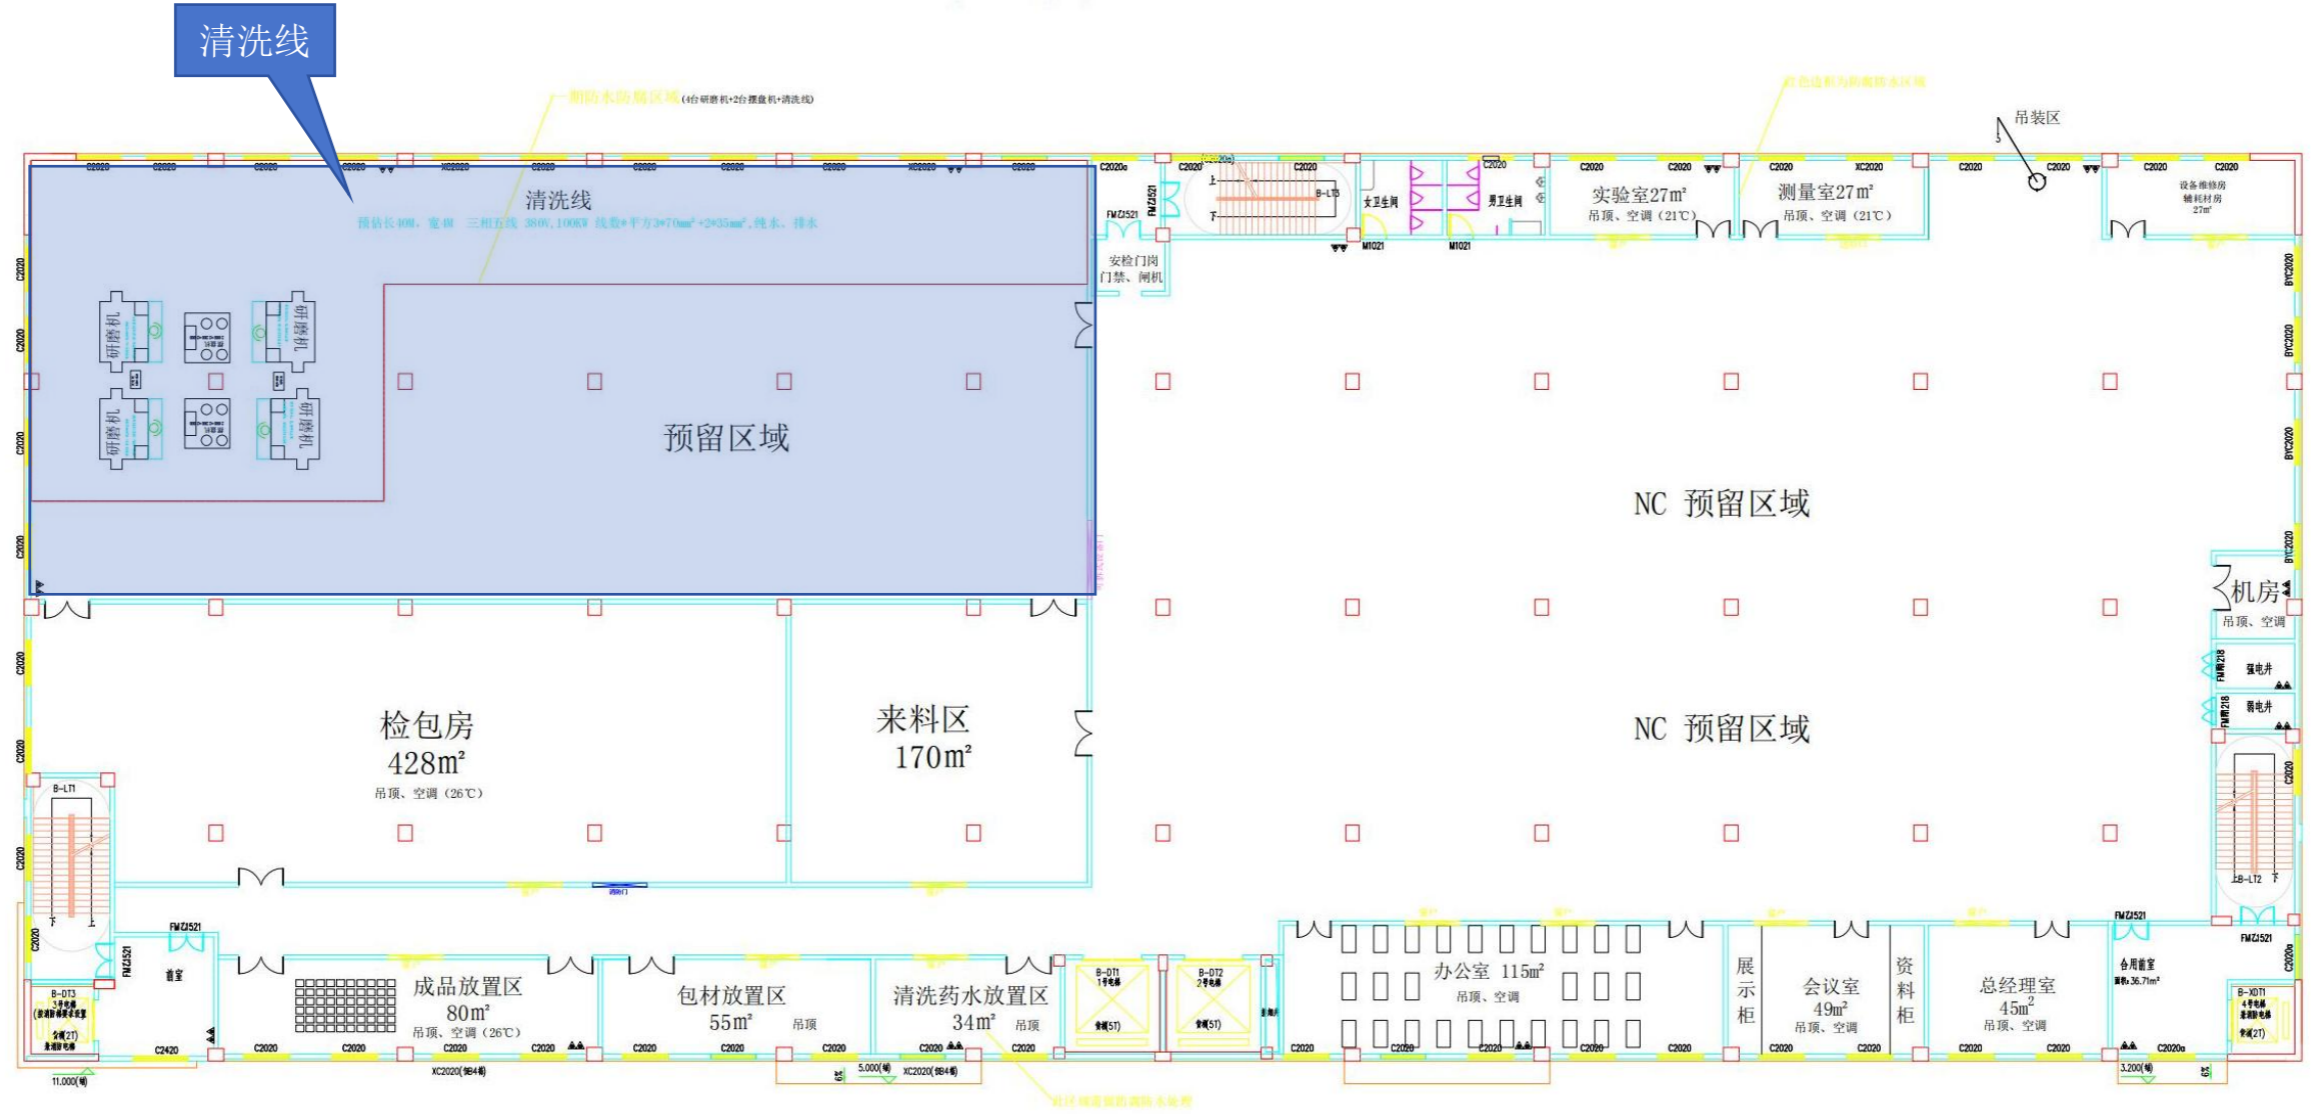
清洗线

一期防水防腐区域(4台研磨机+2台摆盘机+清洗线)

清洗线

预估长40M，宽4M 三相五线 380V,100KW 线数*平方3*70mm²+2*35mm²,纯水、排水

研磨机

研磨机

研磨机

研磨机

预留区域

检包房
428m²
吊顶、空调（26℃）

来料区
170m²

成品放置区
80m²
吊顶、空调（26℃）

包材放置区
55m²
吊顶

清洗药水放置区
34m²
吊顶

办公室 115m²
吊顶、空调

展示柜

会议室
49m²
吊顶、空调

资料柜

总经理室
45m²
吊顶、空调

实验室27m²
吊顶、空调（21℃）

测量室27m²
吊顶、空调（21℃）

吊装区

设备维修房
辅耗材房
27m²

女卫生间

男卫生间

安检门岗
门禁、闸机

NC 预留区域

NC 预留区域

机房
吊顶、空调

强电井

弱电井

B-LT1

B-LT2

B-LT3

B-DT1

B-DT2

B-DT3

B-XDT1

前室

合用前室

11.000

5.000

3.200

C2020

XC2020

C2420

FMZ1521

M1021